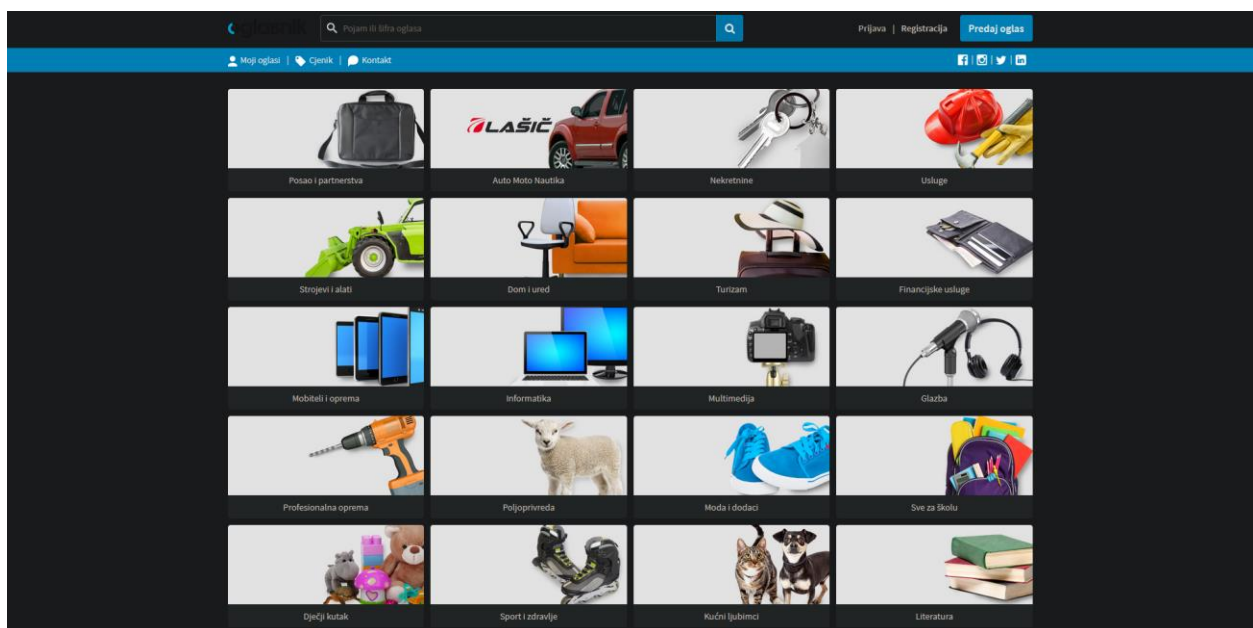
oglasnik

Pojam ili šifra oglasa

Prijava | Registracija

Predaj oglas

Moji oglasi | Cjenik | Kontakt

LAŠIĆ

Posao i partnerstva

Auto Moto Nautika

Nekretnine

Usluge

Strojevi i alati

Dom i ured

Turizam

Financijske usluge

Mobiteli i oprema

Informatika

Multimedija

Glazba

Profesionalna oprema

Poljoprivreda

Moda i dodaci

Sve za školu

Dječji kutak

Sport i zdravlje

Kućni ljubimci

Literatura